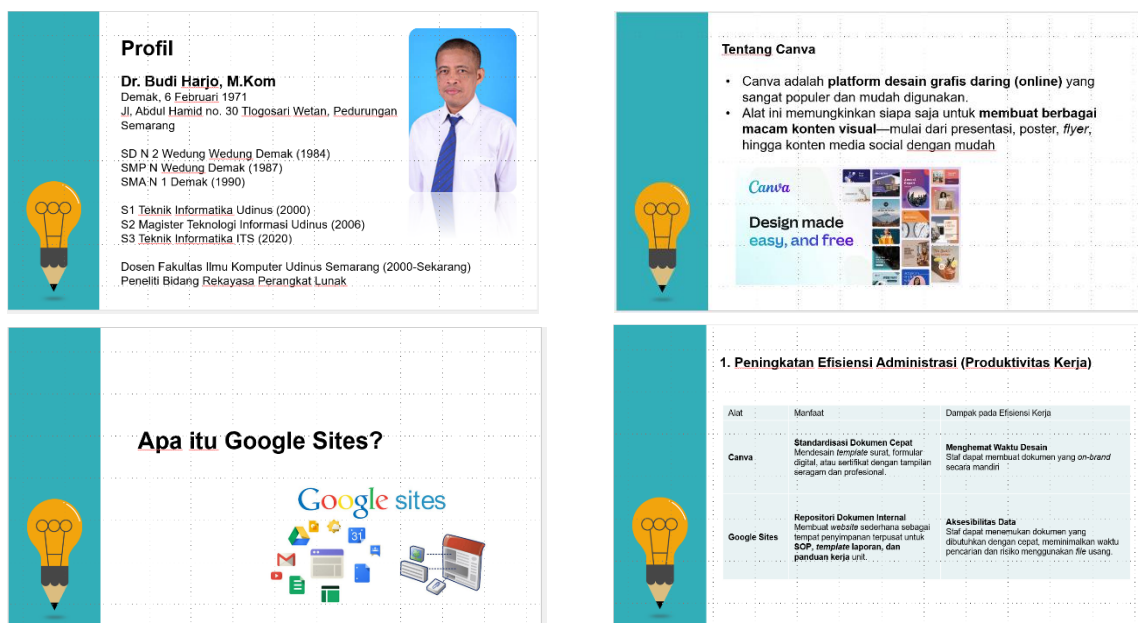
Profil

Dr. Budi Harjo, M.Kom
Demak, 6 Februari 1971
Jl, Abdul Hamid no. 30 Tlogosari Wetan, Pedurungan Semarang

SD N 2 Wedung Wedung Demak (1984)
SMP N Wedung Demak (1987)
SMA N 1 Demak (1990)

S1 Teknik Informatika Udinus (2000)
S2 Magister Teknologi Informasi Udinus (2006)
S3 Teknik Informatika ITS (2020)

Dosen Fakultas Ilmu Komputer Udinus Semarang (2000-Sekarang)
Peneliti Bidang Rekayasa Perangkat Lunak

Tentang Canva

• Canva adalah platform desain grafis daring (online) yang sangat populer dan mudah digunakan.
• Alat ini memungkinkan siapa saja untuk membuat berbagai macam konten visual—mulai dari presentasi, poster, flyer, hingga konten media social dengan mudah

Canva
Design made easy, and free

Apa itu Google Sites?

Google sites

1. Peningkatan Efisiensi Administrasi (Produktivitas Kerja)

| Alat | Manfaat | Dampak pada Efisiensi Kerja |
|---|---|---|
| Canva | Standardisasi Dokumen Cepat Mendesain template surat, formular digital, atau sertifikat dengan tampilan seragam dan profesional. | Menghemat Waktu Desain Staf dapat membuat dokumen yang on-brand secara mandiri |
| Google Sites | Repositori Dokumen Internal Membuat website sederhana sebagai tempat penyimpanan terpusat untuk SOP, template laporan, dan panduan kerja unit. | Aksesibilitas Data Staf dapat menemukan dokumen yang dibutuhkan dengan cepat, meminimalkan waktu pencarian dan risiko menggunakan file usang. |